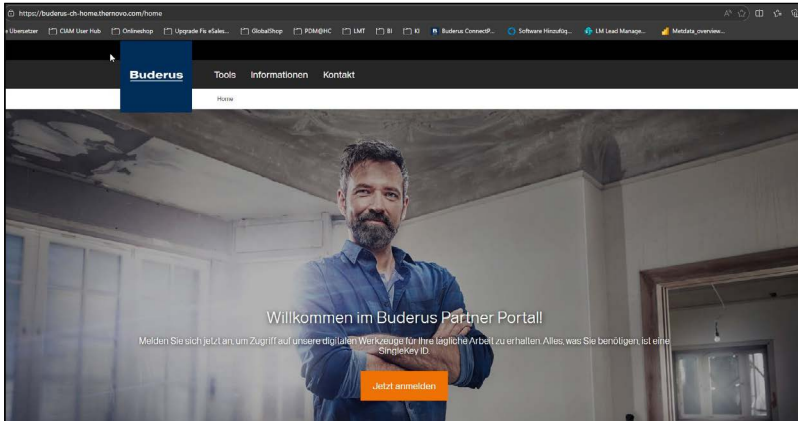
https://buderus-ch-home.thernovo.com/home

e Übersetzer CIAM User Hub Onlineshop Upgrade Fis eSales... GlobalShop PDM@HC LMT BI KI Buderus ConnectP... Software Hinzufüg... LM Lead Manage... Metdata_overview...

Buderus

Tools Informationen Kontakt

Home

Willkommen im Buderus Partner Portal

Melden Sie sich jetzt an, um Zugriff auf unsere digitalen Werkzeuge für Ihre tägliche Arbeit zu erhalten. Alles, was Sie benötigen, ist eine SingleKey ID.

Jetzt anmelden